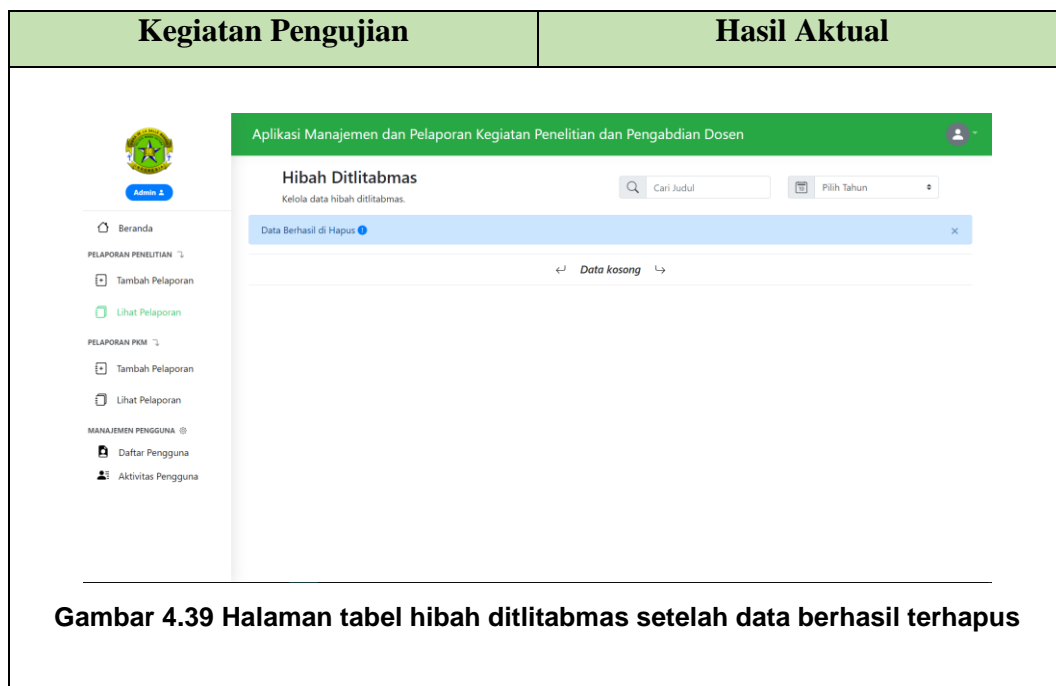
| Kegiatan Pengujian | Hasil Aktual |
|---|---|

Aplikasi Manajemen dan Pelaporan Kegiatan Penelitian dan Pengabdian Dosen

Admin

Beranda

PELAPORAN PENELITIAN

Tambah Pelaporan

Lihat Pelaporan

PELAPORAN PKM

Tambah Pelaporan

Lihat Pelaporan

MANAJEMEN PENGGUNA

Daftar Pengguna

Aktivitas Pengguna

Hibah Ditlitabmas

Kelola data hibah ditlitabmas.

Cari Judul

Pilih Tahun

Data Berhasil di Hapus

×

Data kosong

Gambar 4.39 Halaman tabel hibah ditlitabmas setelah data berhasil terhapus